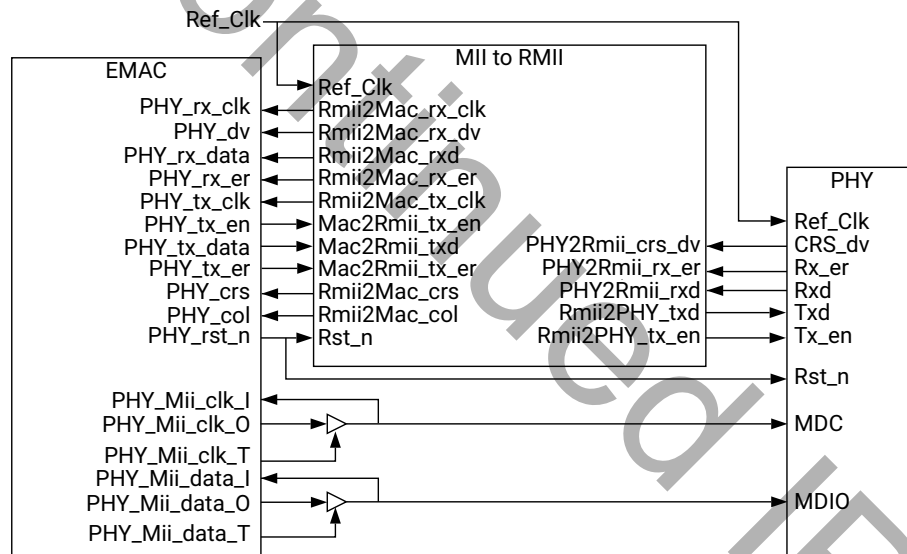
Ref_Clk

EMAC
PHY_rx_clk
PHY_dv
PHY_rx_data
PHY_rx_er
PHY_tx_clk
PHY_tx_en
PHY_tx_data
PHY_tx_er
PHY_crs
PHY_col
PHY_rst_n
PHY_Mii_clk_I
PHY_Mii_clk_O
PHY_Mii_clk_T
PHY_Mii_data_I
PHY_Mii_data_O
PHY_Mii_data_T

MII to RMII
Ref_Clk
Rmii2Mac_rx_clk
Rmii2Mac_rx_dv
Rmii2Mac_rxd
Rmii2Mac_rx_er
Rmii2Mac_tx_clk
Mac2Rmii_tx_en
Mac2Rmii_txd
Mac2Rmii_tx_er
Rmii2Mac_crs
Rmii2Mac_col
Rst_n
PHY2Rmii_crs_dv
PHY2Rmii_rx_er
PHY2Rmii_rxd
Rmii2PHY_txd
Rmii2PHY_tx_en

PHY
Ref_Clk
CRS_dv
Rx_er
Rxd
Txd
Tx_en
Rst_n
MDC
MDIO